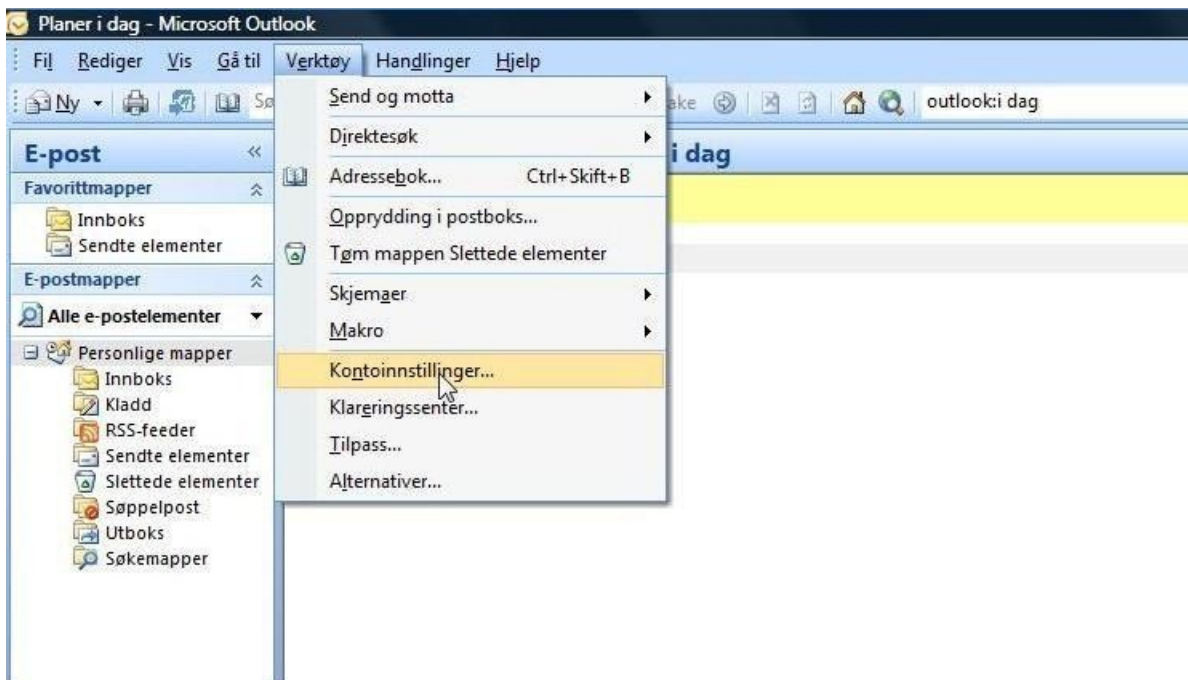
Planer i dag - Microsoft Outlook

Fil Rediger Vis Gå til Verktøy Handlinger Hjelp

Ny Sø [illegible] ake outlook:i dag

E-post
Favorittmapper
Innboks
Sendte elementer
E-postmapper
Alle e-postelementer
Personlige mapper
Innboks
Kladd
RSS-feeder
Sendte elementer
Slettede elementer
Søppelpost
Utboks
Søkemapper

Send og motta
Direktesøk
Adressebok... Ctrl+Skift+B
Opprydding i postboks...
Tøm mappen Slettede elementer
Skjemaer
Makro
Kontoinnstillinger...
Klareringssenter...
Tilpass...
Alternativer...

i dag